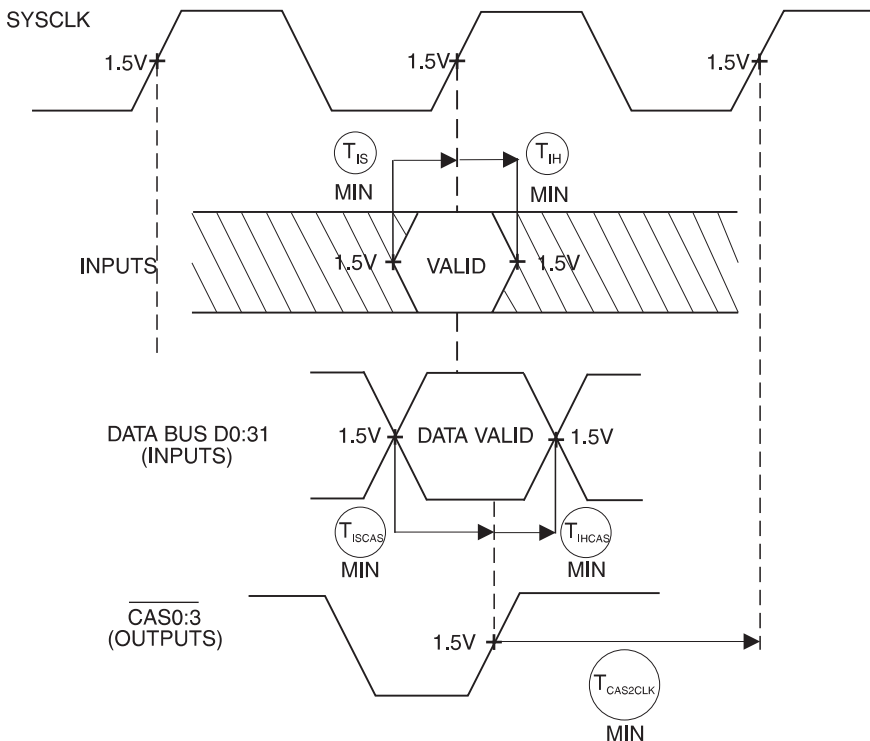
SYSCLK

1.5V

1.5V

1.5V

$T_{IS}$

MIN

$T_{IH}$

MIN

INPUTS

1.5V

VALID

1.5V

DATA BUS D0:31 (INPUTS)

1.5V

DATA VALID

1.5V

$T_{ISCAS}$

MIN

$T_{IHCAS}$

MIN

$\overline{CAS0:3}$ (OUTPUTS)

1.5V

$T_{CAS2CLK}$

MIN